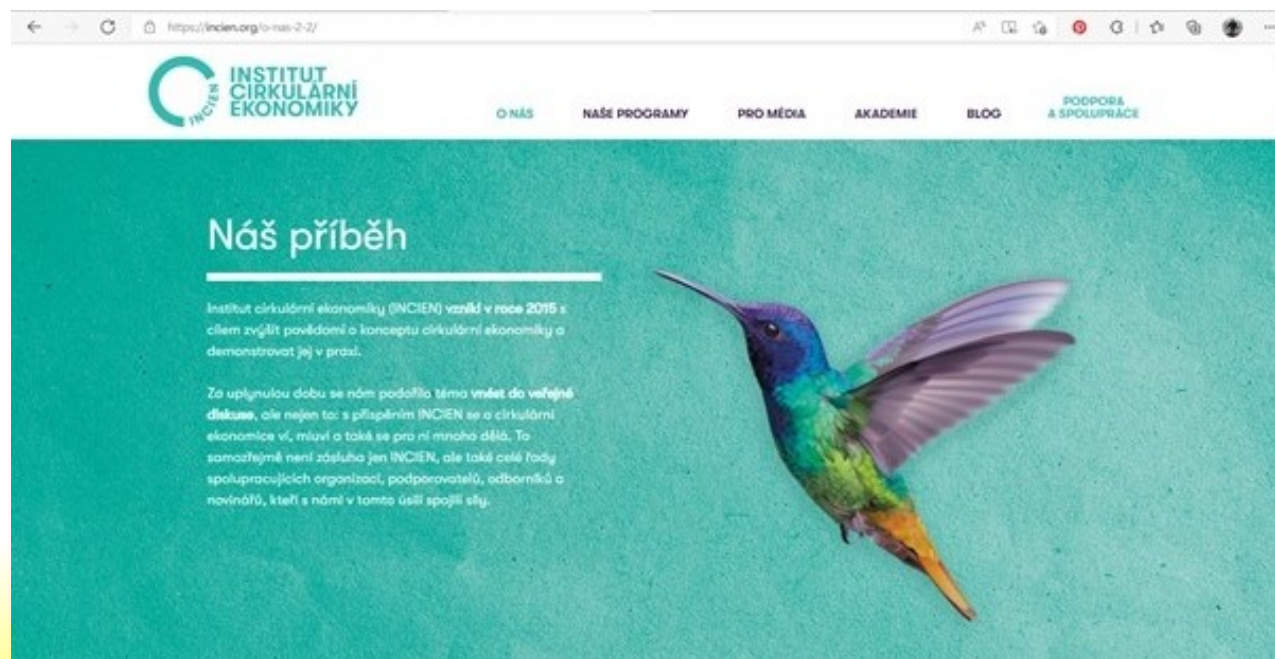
https://incien.org/o-nas-2-2/

INCIEN
INSTITUT CIRKULÁRNÍ EKONOMIKY

O NÁS NAŠE PROGRAMY PRO MÉDIA AKADEMIE BLOG PODPORA A SPOLUPRÁCE

Náš příběh

Institut cirkulární ekonomiky (INCIEN) vzniká v roce 2015 s cílem zvýšit povědomí o konceptu cirkulární ekonomiky a demonstrovat jej v praxi.

Za uplynulou dobu se nám podařilo téma vnést do veřejné diskuse, ale nejen to: s přispěním INCIEN se o cirkulární ekonomice ví, mluví a také se pro ni mnoho dělá. To samozřejmě není zásluha jen INCIEN, ale také celé řady spolupracujících organizací, podporovatelů, odborníků a novinářů, kteří s námi v tomto úsilí spojili síly.